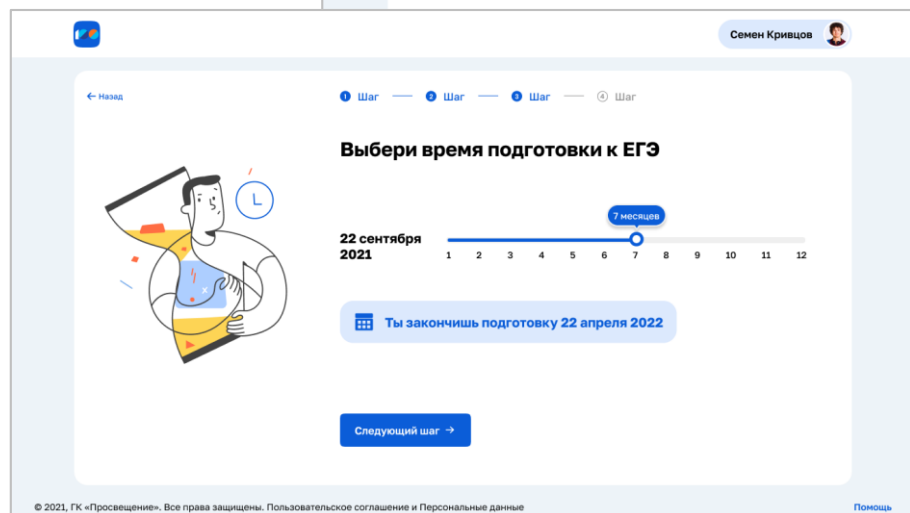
Семен Кривцов

← Назад

1 Шаг 2 Шаг 3 Шаг 4 Шаг

Выбери время подготовки к ЕГЭ

22 сентября 2021

7 месяцев

1 2 3 4 5 6 7 8 9 10 11 12

Ты закончишь подготовку 22 апреля 2022

Следующий шаг →

© 2021, ГК «Просвещение». Все права защищены. Пользовательское соглашение и Персональные данные

Помощь